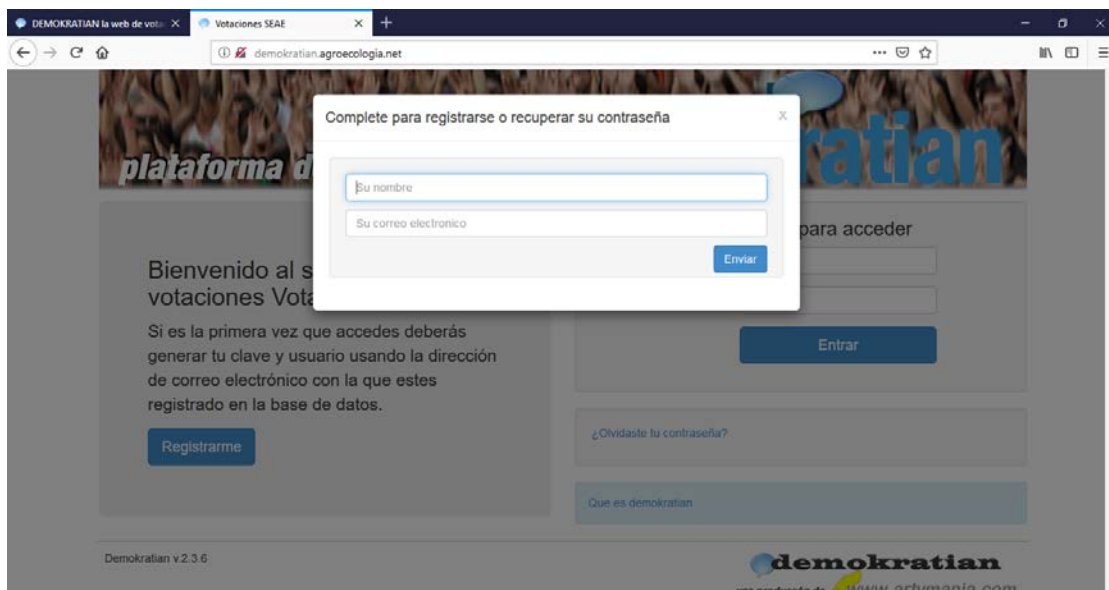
DEMOKRATIAN la web de vota × Votaciones SEAE × +

demokratian.agroecologia.net

plataforma d ratian

Complete para registrarse o recuperar su contraseña

x

Su nombre

Su correo electronico

Enviar

Bienvenido al s votaciones Vota

para acceder

Si es la primera vez que accedes deberás generar tu clave y usuario usando la dirección de correo electrónico con la que estes registrado en la base de datos.

Registrarme

Entrar

¿Olvidaste tu contraseña?

Que es demokratian

Demokratian v.2.3.6

demokratian

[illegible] www.artymania.com